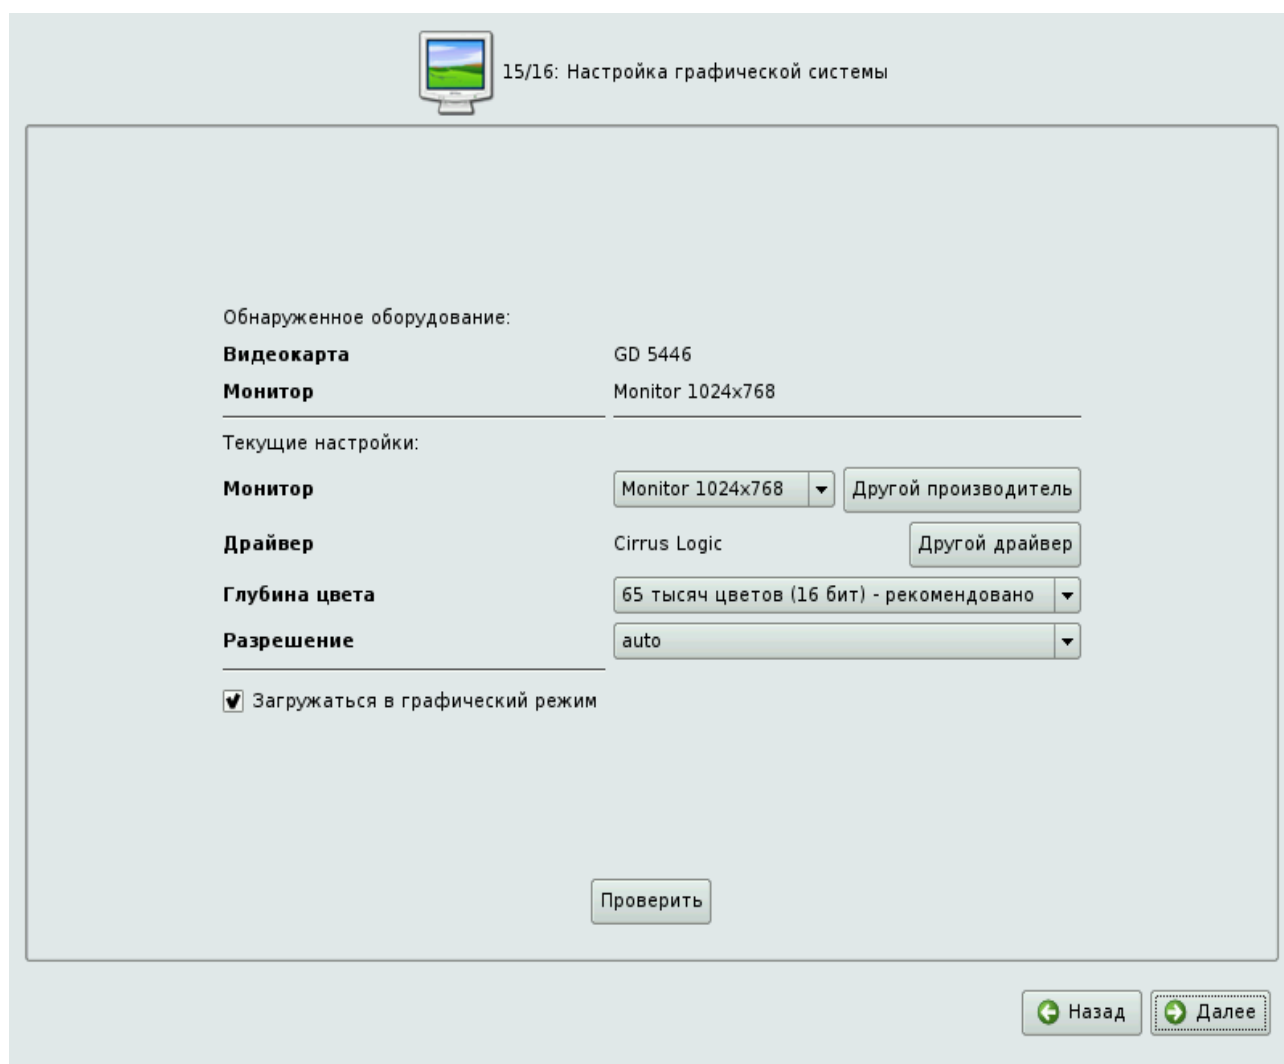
15/16: Настройка графической системы

Обнаруженное оборудование:

**Видеокарта** GD 5446

**Монитор** Monitor 1024x768

Текущие настройки:

**Монитор** Monitor 1024x768 Другой производитель

**Драйвер** Cirrus Logic Другой драйвер

**Глубина цвета** 65 тысяч цветов (16 бит) - рекомендовано

**Разрешение** auto

Загружаться в графический режим

Проверить

Назад Далее